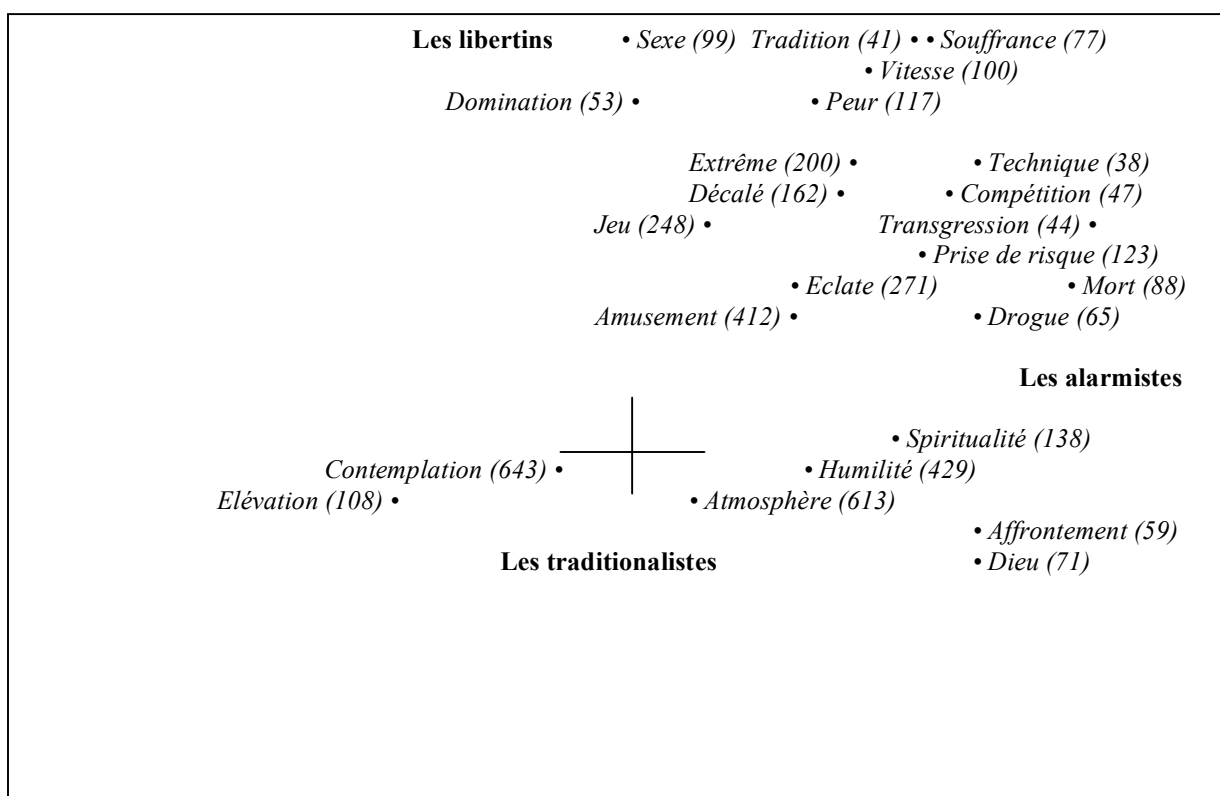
**Les libertins** • *Sexe (99)* *Tradition (41)* • • *Souffrance (77)*
• *Vitesse (100)*
*Domination (53)* • • *Peur (117)*

*Extrême (200)* • • *Technique (38)*
*Décalé (162)* • • *Compétition (47)*
*Jeu (248)* • *Transgression (44)* •
• *Prise de risque (123)*
• *Eclate (271)* • *Mort (88)*
*Amusement (412)* • • *Drogue (65)*

**Les alarmistes**

• *Spiritualité (138)*
*Contemplation (643)* • • *Humilité (429)*
*Elévation (108)* • • *Atmosphère (613)*
• *Affrontement (59)*
**Les traditionalistes** • *Dieu (71)*